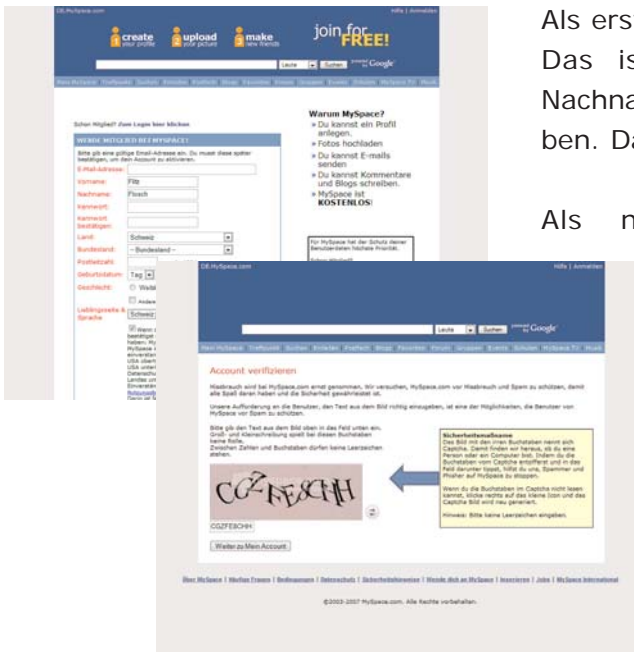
DE.MySpace.com

Hilfe | Anmelden

create your profile

upload your picture

make new friends

join for FREE!

Leute

Suchen

powered by Google

Schon Mitglied? Zum Login hier klicken

WERDE MITGLIED BEI MYSPACE!

Bitte gib eine gültige Email-Adresse ein. Du musst diese später bestätigen, um den Account zu aktivieren.

E-Mail-Adresse:

Vorname: Fritz

Nachname: Flosch

Kennwort:

Kennwort bestätigen:

Land: Schweiz

Bundesland: -- Bundesland --

Postleitzahl:

Geburtsdatum: Tag

Geschlecht:

Lieblingszeile & Sprache

Warum MySpace?

» Du kannst ein Profil anlegen.

» Fotos hochladen

» Du kannst E-mails senden

» Du kannst Kommentare und Blogs schreiben.

» MySpace ist KOSTENLOS!

Für MySpace hat der Schutz deiner Benutzerdaten höchste Priorität.

Als ers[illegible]
Das is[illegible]
Nachna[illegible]
ben. Da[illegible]

Als n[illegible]

DE.MySpace.com

Hilfe | Anmelden

Leute

Suchen

powered by Google

Account verifizieren

Missbrauch wird bei MySpace.com ernst genommen. Wir versuchen, MySpace.com vor Missbrauch und Spam zu schützen, damit alle Spaß daran haben und die Sicherheit gewährleistet ist.

Unsere Aufforderung an die Benutzer, den Text aus dem Bild richtig einzugeben, ist eine der Möglichkeiten, die Benutzer von MySpace vor Spam zu schützen.

Bitte gib den Text aus dem Bild oben in das Feld unten ein. Groß- und Kleinschreibung spielt bei diesen Buchstaben keine Rolle.
Zwischen Zahlen und Buchstaben dürfen keine Leerzeichen stehen.

CGZFE5CHH

CGZFESCHH

Weiter zu Mein Account

Sicherheitsmaßnahme
Das Bild mit den irren Buchstaben nennt sich Captcha. Damit finden wir heraus, ob du eine Person oder ein Computer bist. Indem du die Buchstaben vom Captcha entzifferst und in das Feld darunter tippst, hilfst du uns, Spammer und Phisher auf MySpace zu stoppen.

Wenn du die Buchstaben im Captcha nicht lesen kannst, klicke rechts auf das kleine Icon und das Captcha Bild wird neu generiert.

Hinweis: Bitte keine Leerzeichen eingeben.

Über MySpace | Häufige Fragen | Bedingungen | Datenschutz | Sicherheitshinweise | Wende dich an MySpace | Inserieren | Jobs | MySpace International

©2003-2007 MySpace.com. Alle Rechte vorbehalten.